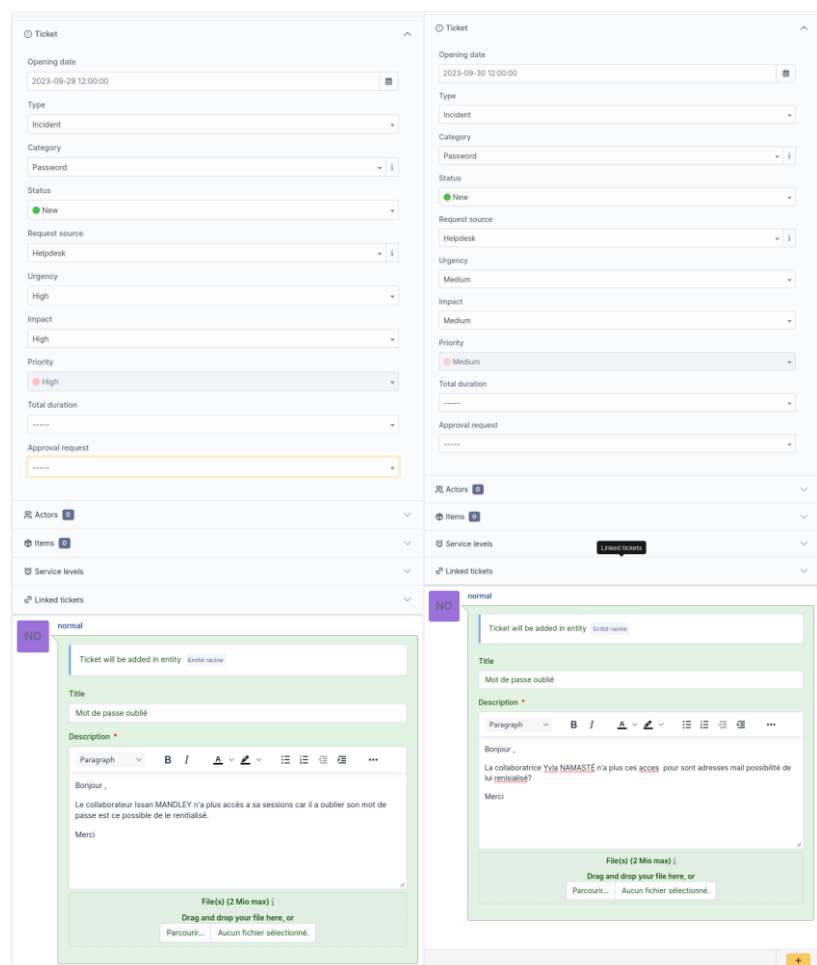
Ticket

Opening date
2023-09-29 12:00:00

Type
Incident

Category
Password

Status
New

Request source
Helpdesk

Urgency
High

Impact
High

Priority
High

Total duration
-----

Approval request
-----

Actors 0

Items 0

Service levels

Linked tickets

NO

normal

Ticket will be added in entity Entité racine

Title
Mot de passe oublié

Description *

Paragraph B I

Bonjour ,

Le collaborateur Issan MANDLEY n'a plus accès a sa sessions car il a oublier son mot de passe est ce possible de le renitialisé.

Merci

File(s) (2 Mio max)
Drag and drop your file here, or
Parcourir... Aucun fichier sélectionné.

Ticket

Opening date
2023-09-30 12:00:00

Type
Incident

Category
Password

Status
New

Request source
Helpdesk

Urgency
Medium

Impact
Medium

Priority
Medium

Total duration
-----

Approval request
-----

Actors 0

Items 0

Service levels

Linked tickets

Linked tickets

NO

normal

Ticket will be added in entity Entité racine

Title
Mot de passe oublié

Description *

Paragraph B I

Bonjour ,

La collaboratrice Yvla NAMASTÉ n'a plus ces acces pour sont adresses mail possibilité de lui renisialisé?

Merci

File(s) (2 Mio max)
Drag and drop your file here, or
Parcourir... Aucun fichier sélectionné.

+